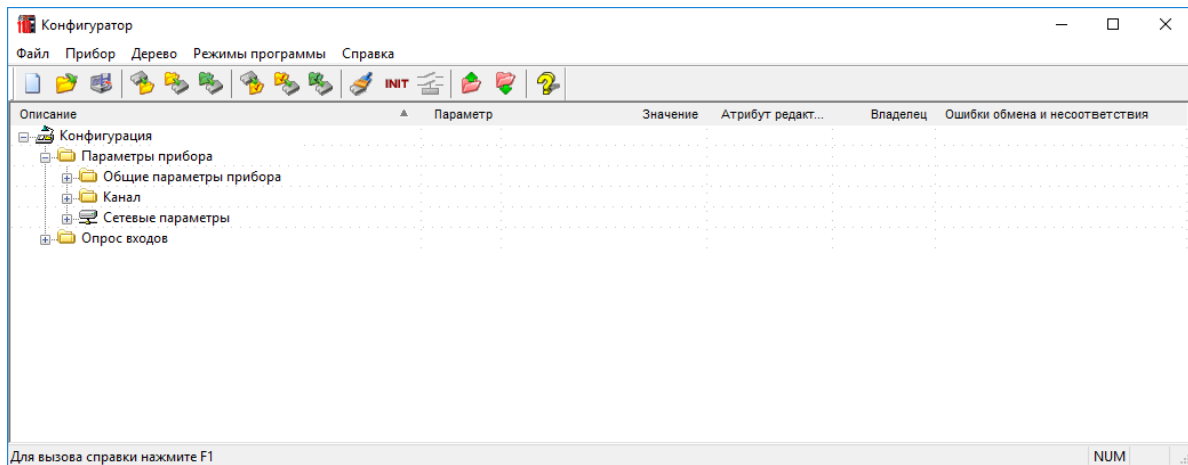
Конфигуратор

Файл Прибор Дерево Режимы программы Справка

INIT

| Описание | Параметр | Значение | Атрибут редакт... | Владелец | Ошибки обмена и несоответствия |
|---|---|---|---|---|---|

Конфигурация
Параметры прибора
Общие параметры прибора
Канал
Сетевые параметры
Опрос входов

Для вызова справки нажмите F1

NUM